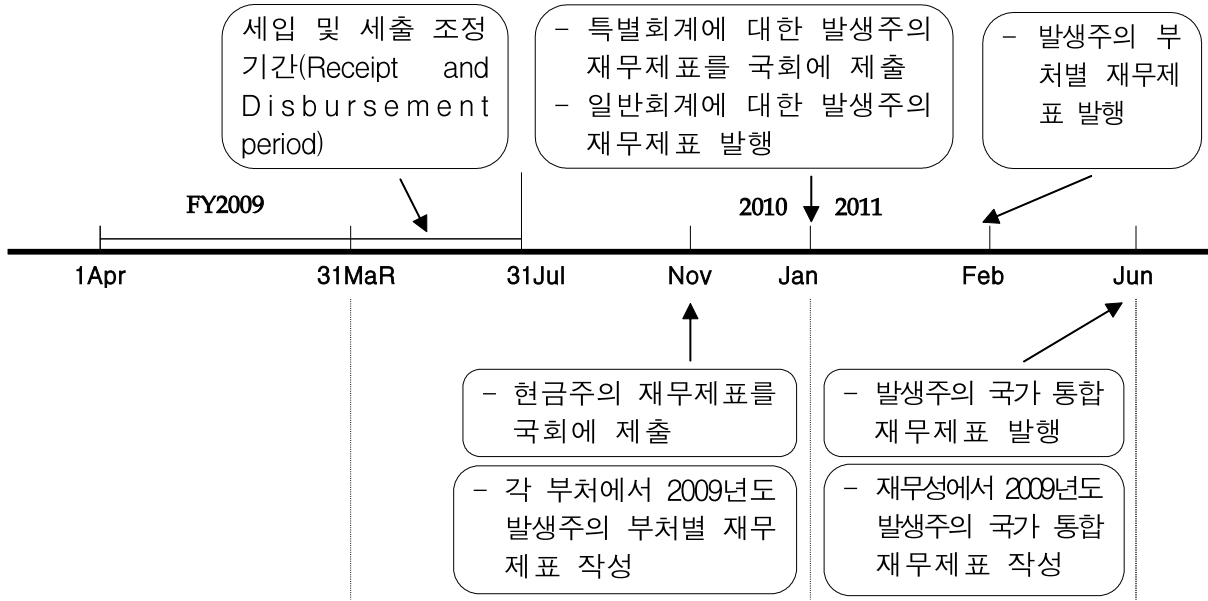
세입 및 세출 조정 기간(Receipt and Disbursement period)

- 특별회계에 대한 발생주의 재무제표를 국회에 제출
- 일반회계에 대한 발생주의 재무제표 발행

- 발생주의 부처별 재무제표 발행

FY2009

2010 2011

1Apr

31MaR

31Jul

Nov

Jan

Feb

Jun

- 현금주의 재무제표를 국회에 제출

- 각 부처에서 2009년도 발생주의 부처별 재무제표 작성

- 발생주의 국가 통합 재무제표 발행

- 재무성에서 2009년도 발생주의 국가 통합 재무제표 작성